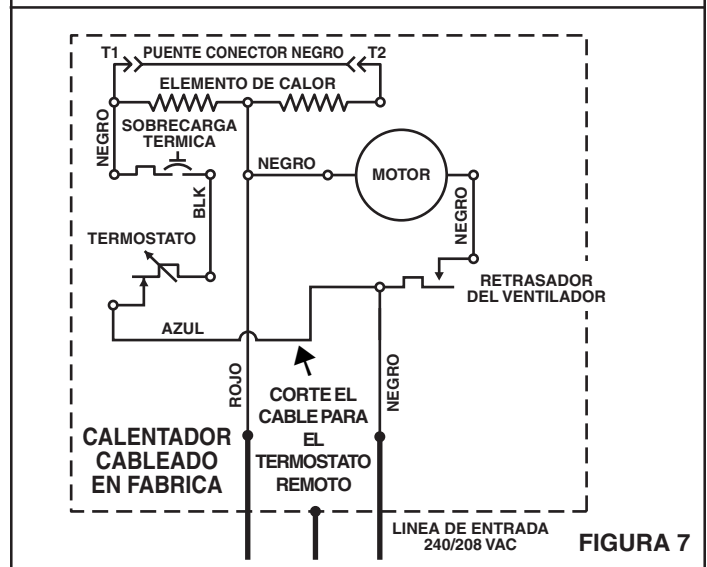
T1 PUENTE CONECTOR NEGRO T2

ELEMENTO DE CALOR

NEGRO

SOBRECARGA TERMICA

NEGRO

MOTOR

BLK

NEGRO

TERMOSTATO

RETRASADOR DEL VENTILADOR

AZUL

ROJO

CORTE EL CABLE PARA EL TERMOSTATO REMOTO

NEGRO

CALENTADOR CABLEADO EN FABRICA

LINEA DE ENTRADA 240/208 VAC

FIGURA 7